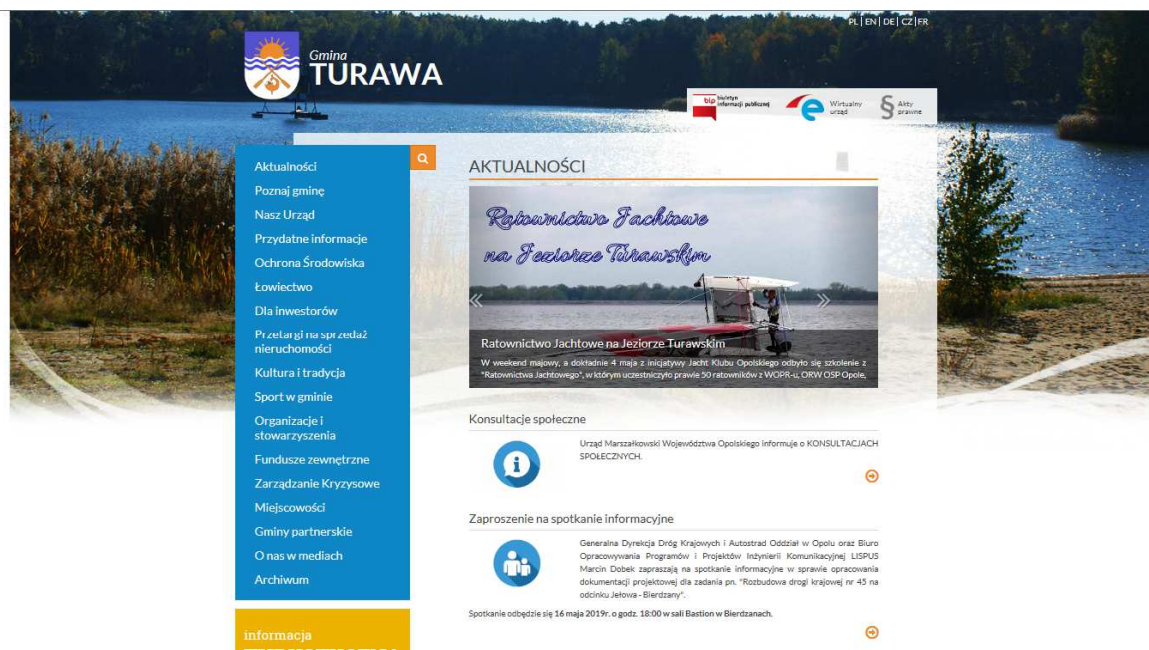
PL | EN | DE | CZ | FR

Gmina
TURAWA

biuletyn informacji publicznej

Wirtualny urząd

Akty prawne

Aktualności
Poznaj gminę
Nasz Urząd
Przydatne informacje
Ochrona Środowiska
Łowiectwo
Dla inwestorów
Przetargi na sprzedaż nieruchomości
Kultura i tradycja
Sport w gminie
Organizacje i stowarzyszenia
Fundusze zewnętrzne
Zarządzanie Kryzysowe
Miejscowości
Gminy partnerskie
O nas w mediach
Archiwum

informacja

AKTUALNOŚCI

Ratownictwo Jachtowe na Jeziorze Turawskim

Ratownictwo Jachtowe na Jeziorze Turawskim

W weekend majowy, a dokładnie 4 maja z inicjatywy Jacht Klubu Opolskiego odbyło się szkolenie z "Ratownictwa Jachtowego", w którym uczestniczyło prawie 50 ratowników z WOPR-u, ORW OSP Opole,

Konsultacje społeczne

Urząd Marszałkowski Województwa Opolskiego informuje o KONSULTACJACH SPOŁECZNYCH.

Zaproszenie na spotkanie informacyjne

Generalna Dyrekcja Dróg Krajowych i Autostrad Oddział w Opolu oraz Biuro Opracowywania Programów i Projektów Inżynierii Komunikacyjnej LISPUS Marcin Dobek zapraszają na spotkanie informacyjne w sprawie opracowania dokumentacji projektowej dla zadania pn. "Rozbudowa drogi krajowej nr 45 na odcinku Jełowa - Bierdzany".

Spotkanie odbędzie się 16 maja 2019r. o godz. 18:00 w sali Bastion w Bierdzanach.